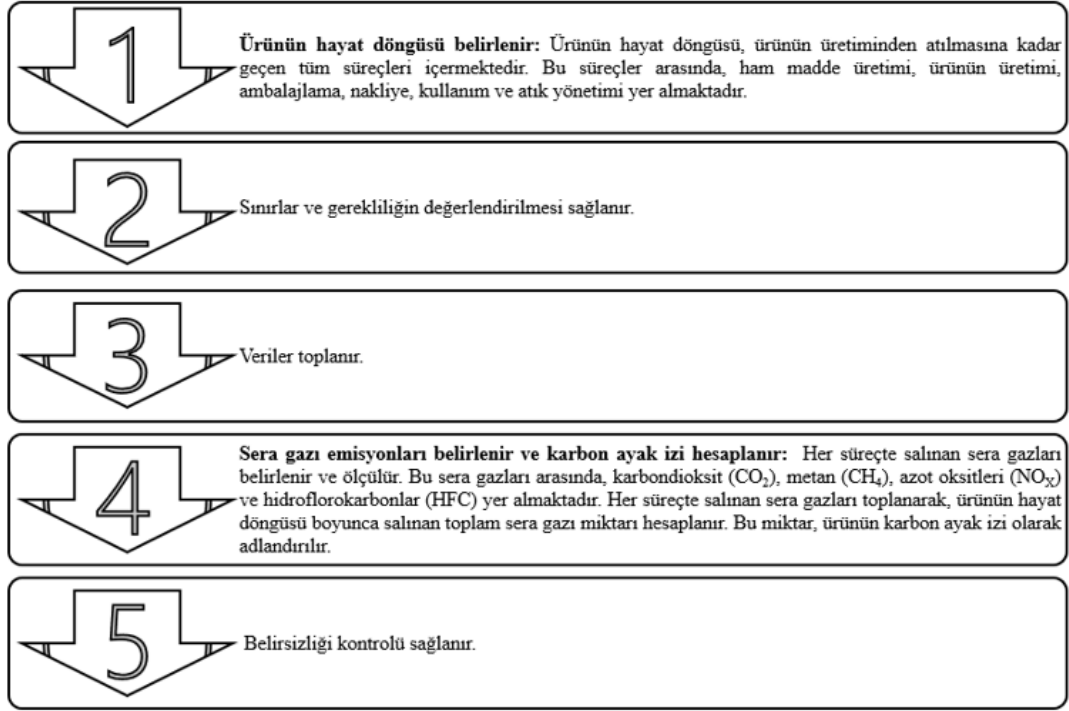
1

**Ürünün hayat döngüsü belirlenir:** Ürünün hayat döngüsü, ürünün üretiminden atılmasına kadar geçen tüm süreçleri içermektedir. Bu süreçler arasında, ham madde üretimi, ürünün üretimi, ambalajlama, nakliye, kullanım ve atık yönetimi yer almaktadır.

2

Sınırlar ve gerekliliğin değerlendirilmesi sağlanır.

3

Veriler toplanır.

4

**Sera gazı emisyonları belirlenir ve karbon ayak izi hesaplanır:** Her süreçte salınan sera gazları belirlenir ve ölçülür. Bu sera gazları arasında, karbondioksit ($CO_2$), metan ($CH_4$), azot oksitleri ($NO_X$) ve hidroflorokarbonlar (HFC) yer almaktadır. Her süreçte salınan sera gazları toplanarak, ürünün hayat döngüsü boyunca salınan toplam sera gazı miktarı hesaplanır. Bu miktar, ürünün karbon ayak izi olarak adlandırılır.

5

Belirsizliği kontrolü sağlanır.